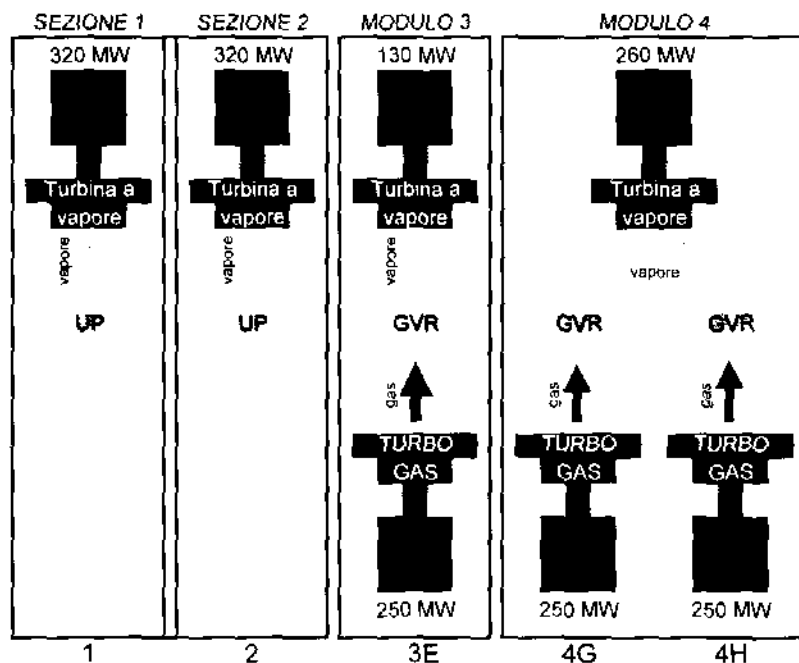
SEZIONE 1

320 MW

Turbina a vapore

vapore

UP

1

SEZIONE 2

320 MW

Turbina a vapore

vapore

UP

2

MODULO 3

130 MW

Turbina a vapore

vapore

GVR

gas

TURBO GAS

250 MW

3E

MODULO 4

260 MW

Turbina a vapore

vapore

GVR

gas

TURBO GAS

250 MW

4G

GVR

gas

TURBO GAS

250 MW

4H